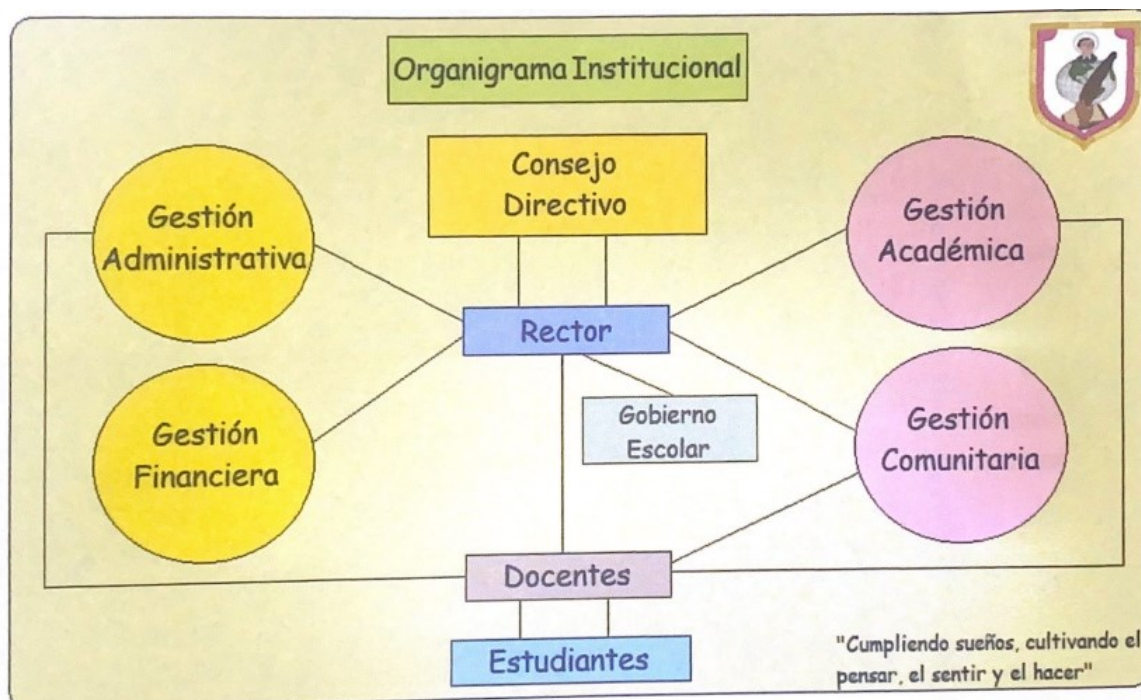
Organigrama Institucional

Consejo Directivo

Gestión Administrativa

Gestión Académica

Rector

Gobierno Escolar

Gestión Financiera

Gestión Comunitaria

Docentes

Estudiantes

"Cumpliendo sueños, cultivando el pensar, el sentir y el hacer"